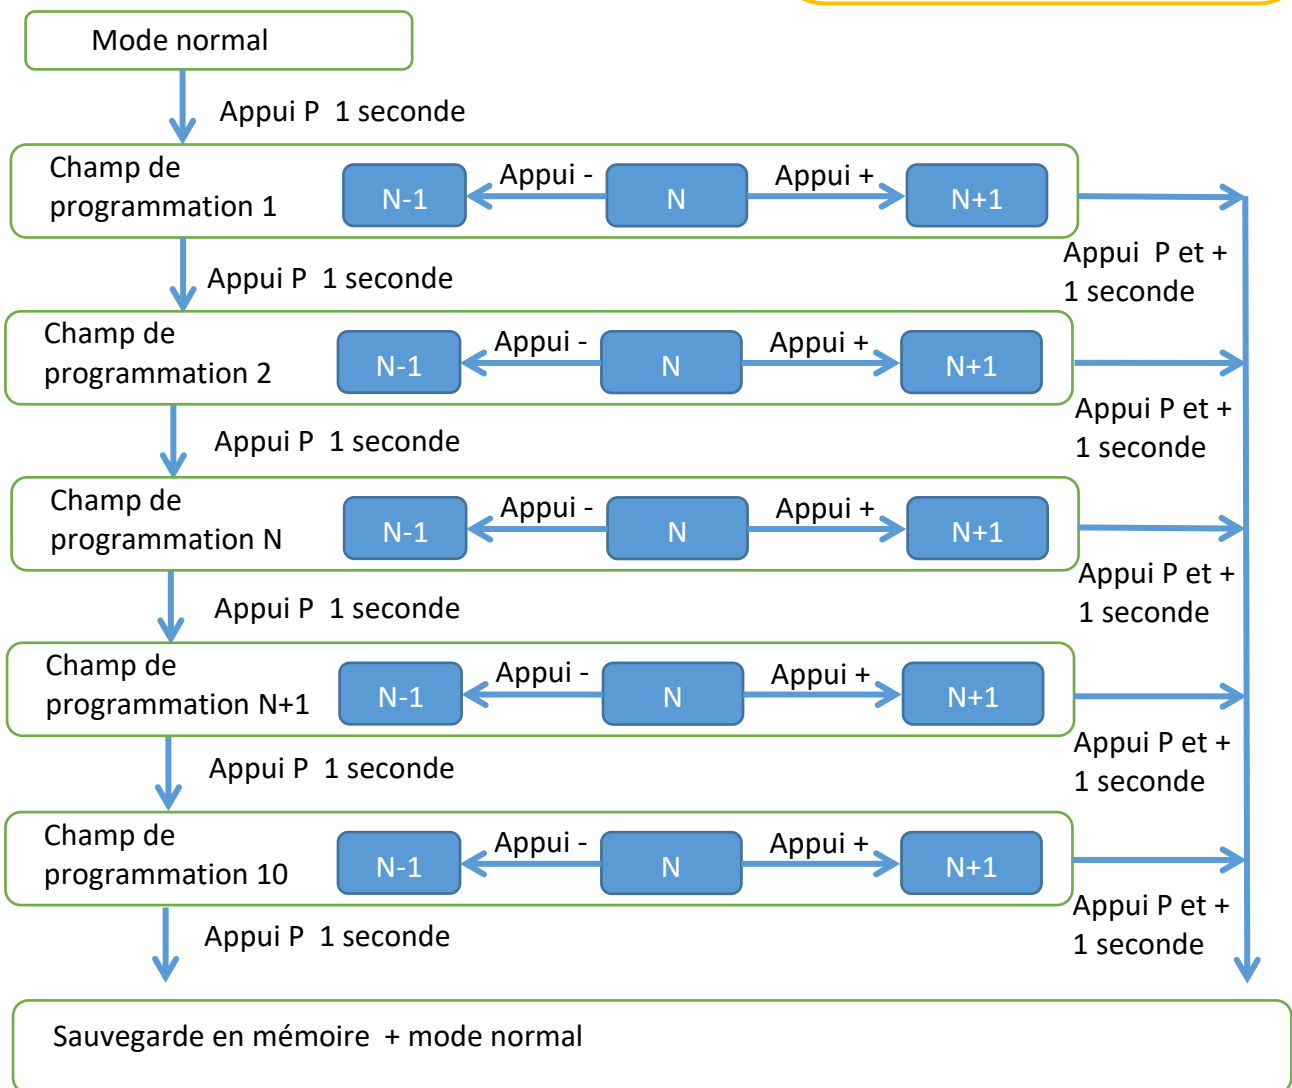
Mode normal

Appui P 1 seconde

Champ de programmation 1

N-1

Appui -

N

Appui +

N+1

Appui P et + 1 seconde

Appui P 1 seconde

Champ de programmation 2

N-1

Appui -

N

Appui +

N+1

Appui P et + 1 seconde

Appui P 1 seconde

Champ de programmation N

N-1

Appui -

N

Appui +

N+1

Appui P et + 1 seconde

Appui P 1 seconde

Champ de programmation N+1

N-1

Appui -

N

Appui +

N+1

Appui P et + 1 seconde

Appui P 1 seconde

Champ de programmation 10

N-1

Appui -

N

Appui +

N+1

Appui P et + 1 seconde

Appui P 1 seconde

Sauvegarde en mémoire + mode normal